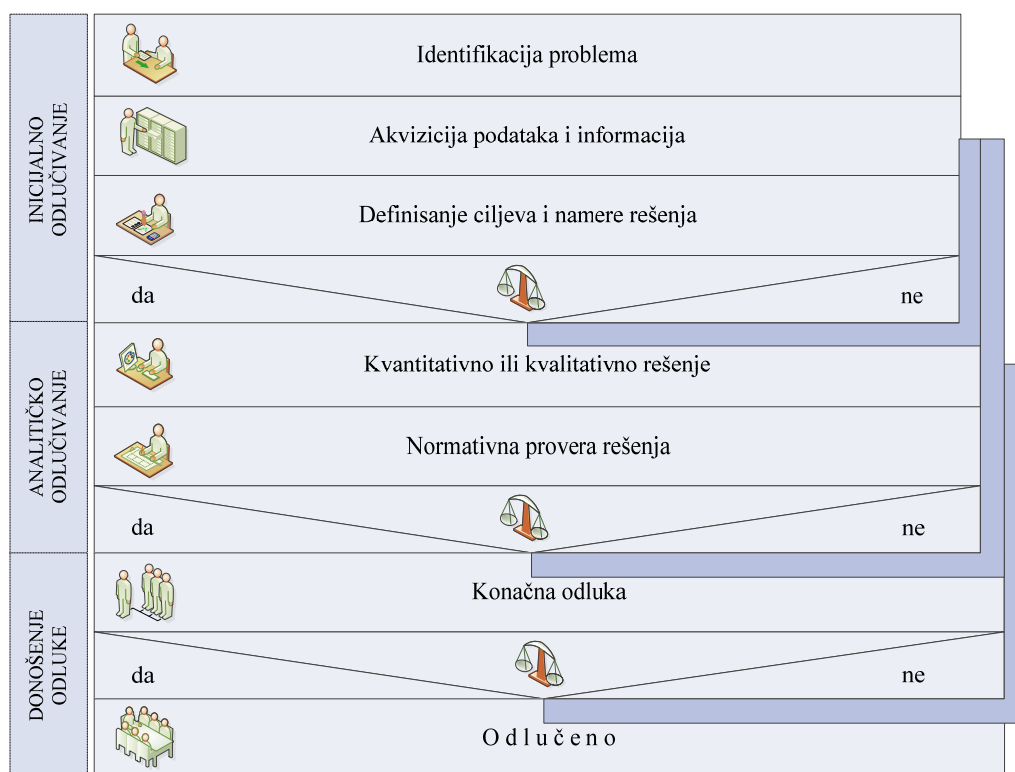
INICIJALNO ODLUČIVANJE

Identifikacija problema

Akvizicija podataka i informacija

Definisanje ciljeva i namere rešenja

da

ne

ANALITIČKO ODLUČIVANJE

Kvantitativno ili kvalitativno rešenje

Normativna provera rešenja

da

ne

DONOŠENJE ODLUKE

Konačna odluka

da

ne

O d l u č e n o